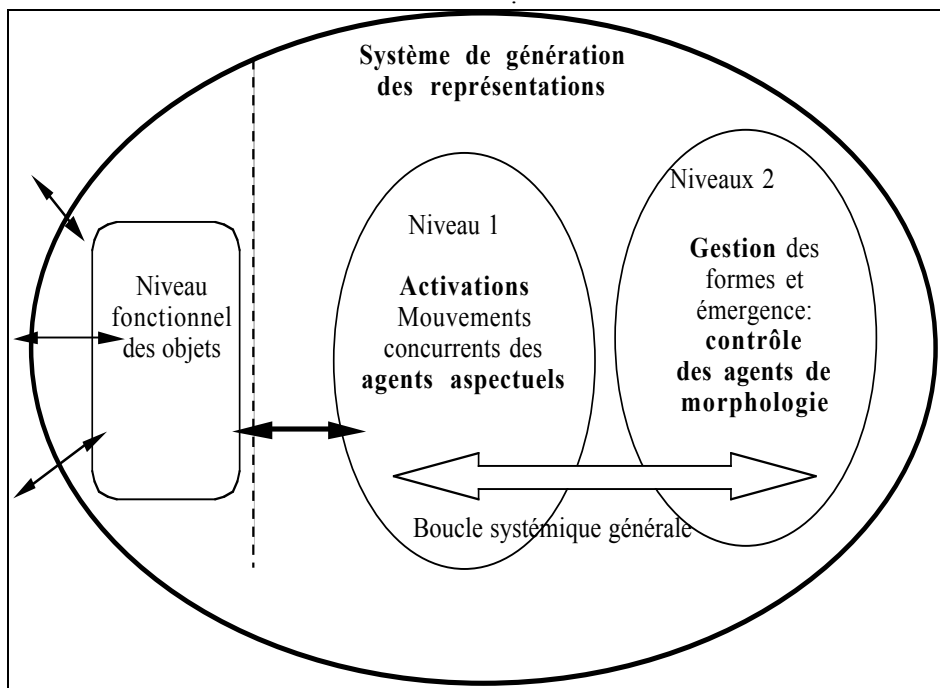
Système de génération des représentations

Niveau fonctionnel des objets

Niveau 1

Activations Mouvements concurrents des agents aspectuels

Niveaux 2

Gestion des formes et émergence: contrôle des agents de morphologie

Boucle systémique générale